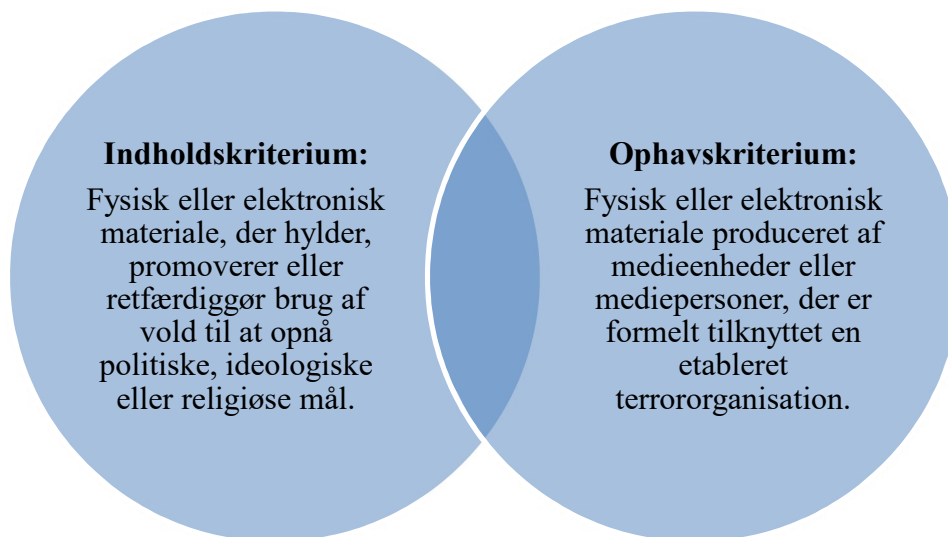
**Indholdskriterium:**

Fysisk eller elektronisk materiale, der hylder, promoverer eller retfærdiggør brug af vold til at opnå politiske, ideologiske eller religiøse mål.

**Ophavskriterium:**

Fysisk eller elektronisk materiale produceret af medieenheder eller mediepersoner, der er formelt tilknyttet en etableret terrororganisation.